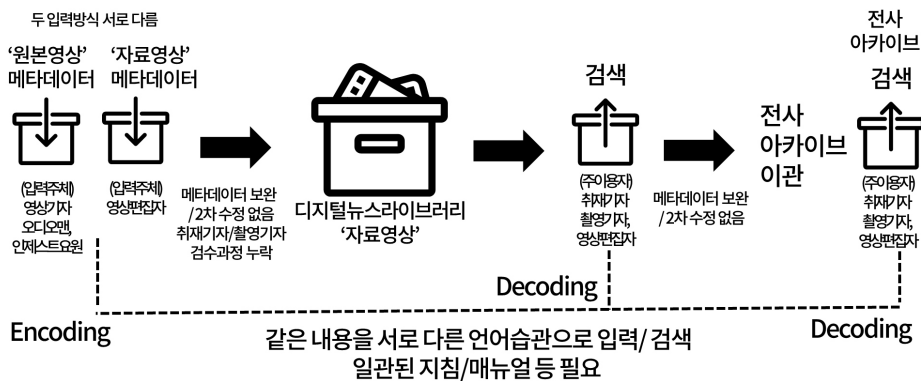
두 입력방식 서로 다름

'원본영상' 메타데이터

'자료영상' 메타데이터

(입력주체) 영상기자 오디오맨, 인제스트요원

(입력주체) 영상편집자

메타데이터 보완 /2차 수정 없음 취재기자/촬영기자 검수과정 누락

디지털뉴스라이브러리 '자료영상'

검색

(주이용자) 취재기자 촬영기자, 영상편집자

메타데이터 보완 /2차 수정 없음

전사 아카이브 이관

전사 아카이브

검색

(주이용자) 취재기자 촬영기자, 영상편집자

Decoding

Encoding

같은 내용을 서로 다른 언어습관으로 입력/ 검색
일관된 지침/매뉴얼 등 필요

Decoding